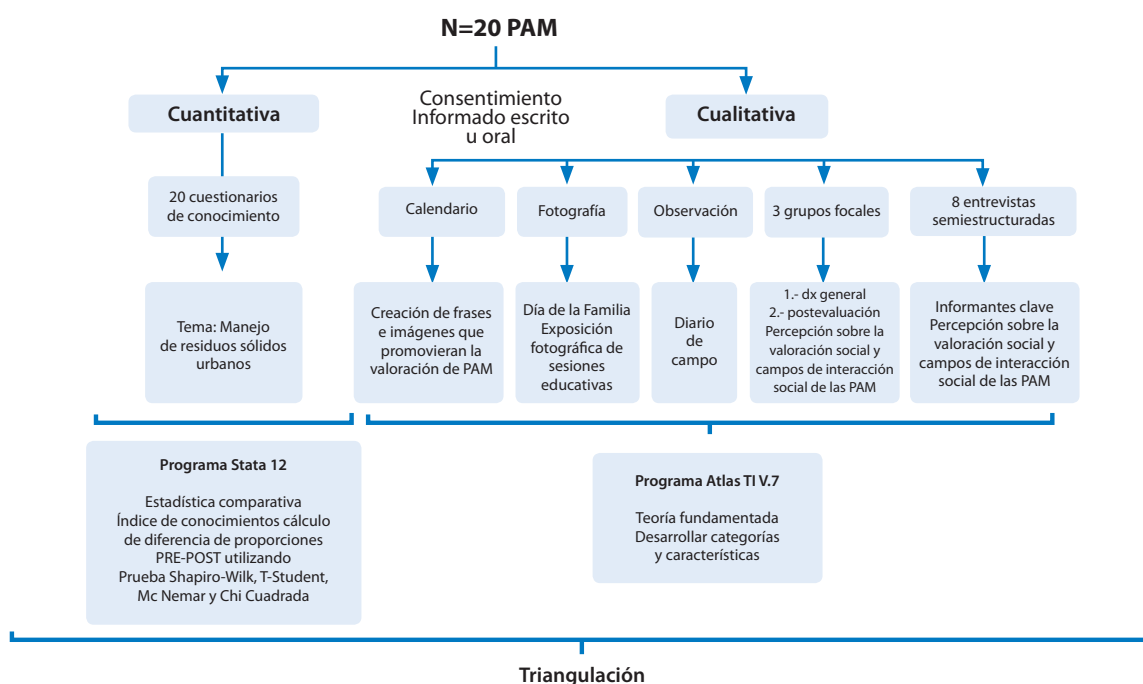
N=20 PAM

Cuantitativa

Consentimiento Informado escrito u oral

Cualitativa

20 cuestionarios de conocimiento

Calendario

Fotografía

Observación

3 grupos focales

8 entrevistas semiestructuradas

Tema: Manejo de residuos sólidos urbanos

Creación de frases e imágenes que promovieran la valoración de PAM

Día de la Familia Exposición fotográfica de sesiones educativas

Diario de campo

1.- dx general
2.- postevaluación
Percepción sobre la valoración social y campos de interacción social de las PAM

Informantes clave
Percepción sobre la valoración social y campos de interacción social de las PAM

Programa Stata 12

Estadística comparativa
Índice de conocimientos cálculo de diferencia de proporciones PRE-POST utilizando Prueba Shapiro-Wilk, T-Student, Mc Nemar y Chi Cuadrada

Programa Atlas TI V.7

Teoría fundamentada
Desarrollar categorías y características

Triangulación